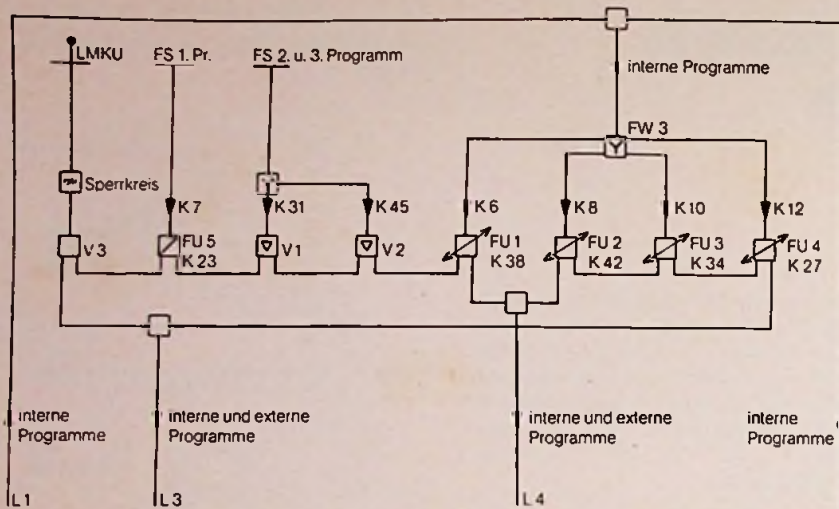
LMKU
FS 1. Pr.
FS 2. u. 3. Programm
interne Programme
FW 3
Sperrkreis
K 7
K 31
K 45
K 6
K 8
K 10
K 12
V 3
FU 5
K 23
V 1
V 2
FU 1
K 38
FU 2
K 42
FU 3
K 34
FU 4
K 27

interne Programme
interne und externe Programme
interne und externe Programme
interne Programme
L 1
L 3
L 4